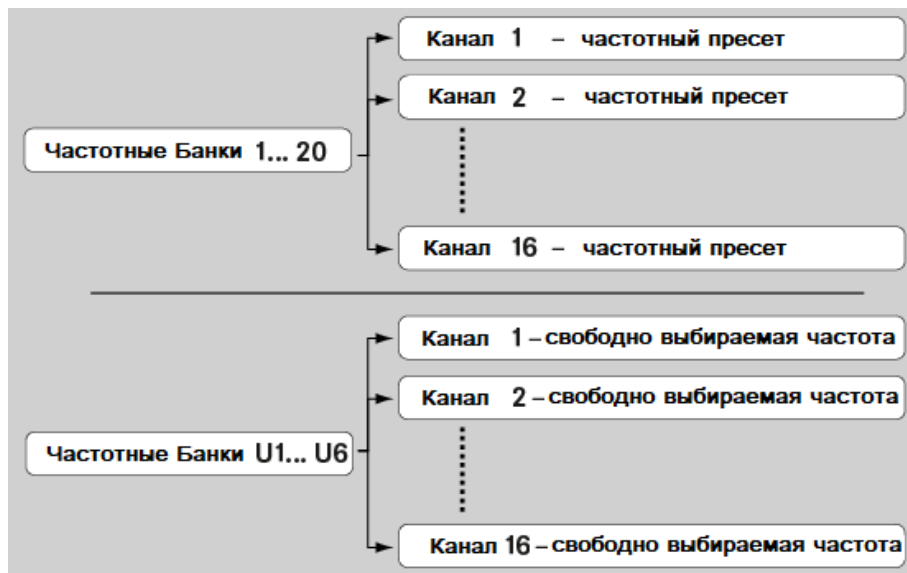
Частотные Банки 1... 20

Канал 1 – частотный пресет

Канал 2 – частотный пресет

Канал 16 – частотный пресет

Частотные Банки U1... U6

Канал 1 – свободно выбираемая частота

Канал 2 – свободно выбираемая частота

Канал 16 – свободно выбираемая частота